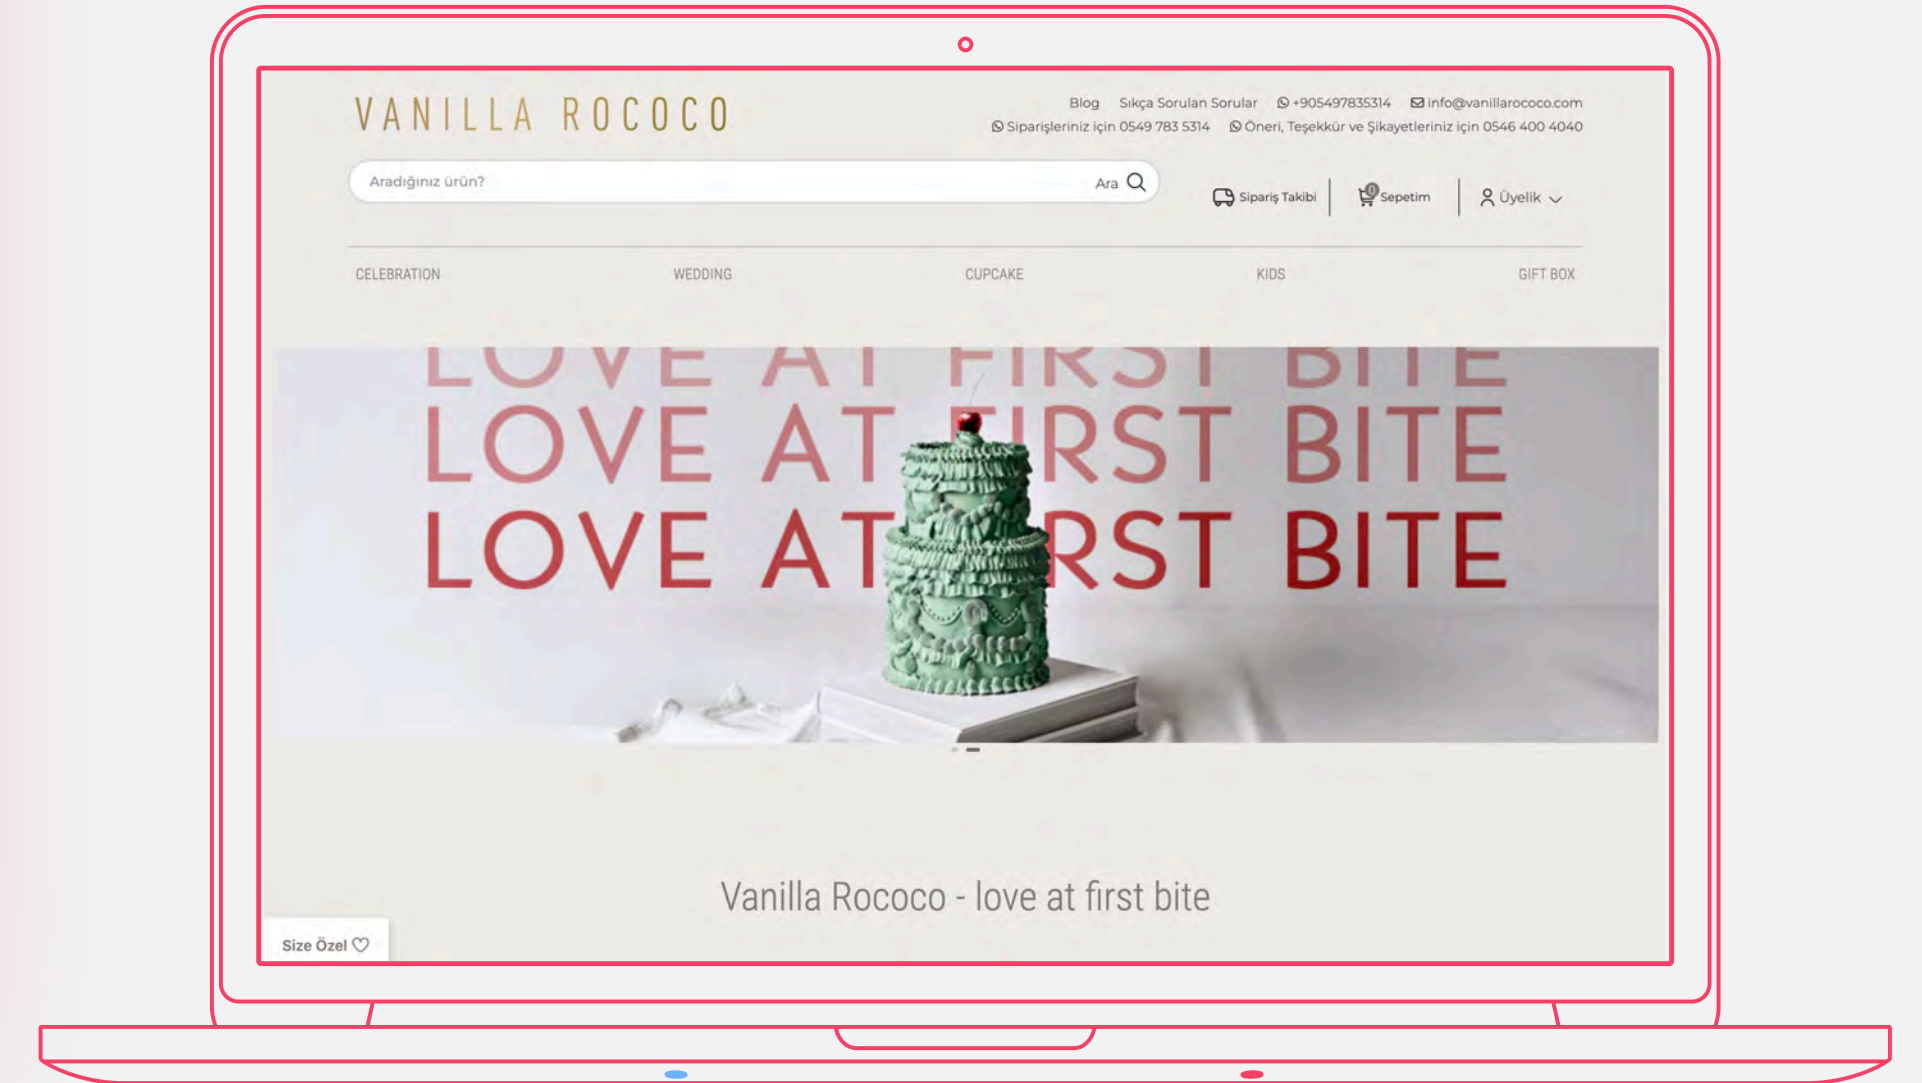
VANILLA ROCOCO

Blog Sıkça Sorulan Sorular +905497835314 info@vanillarococo.com
Siparişleriniz için 0549 783 5314 Öneri, Teşekkür ve Şikayetleriniz için 0546 400 4040

Aradığınız ürün? Ara

Sipariş Takibi 0 Sepetim Üyelik

CELEBRATION WEDDING CUPCAKE KIDS GIFT BOX

LOVE AT FIRST BITE
LOVE AT FIRST BITE
LOVE AT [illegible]RST BITE

Vanilla Rococo - love at first bite

Size Özel